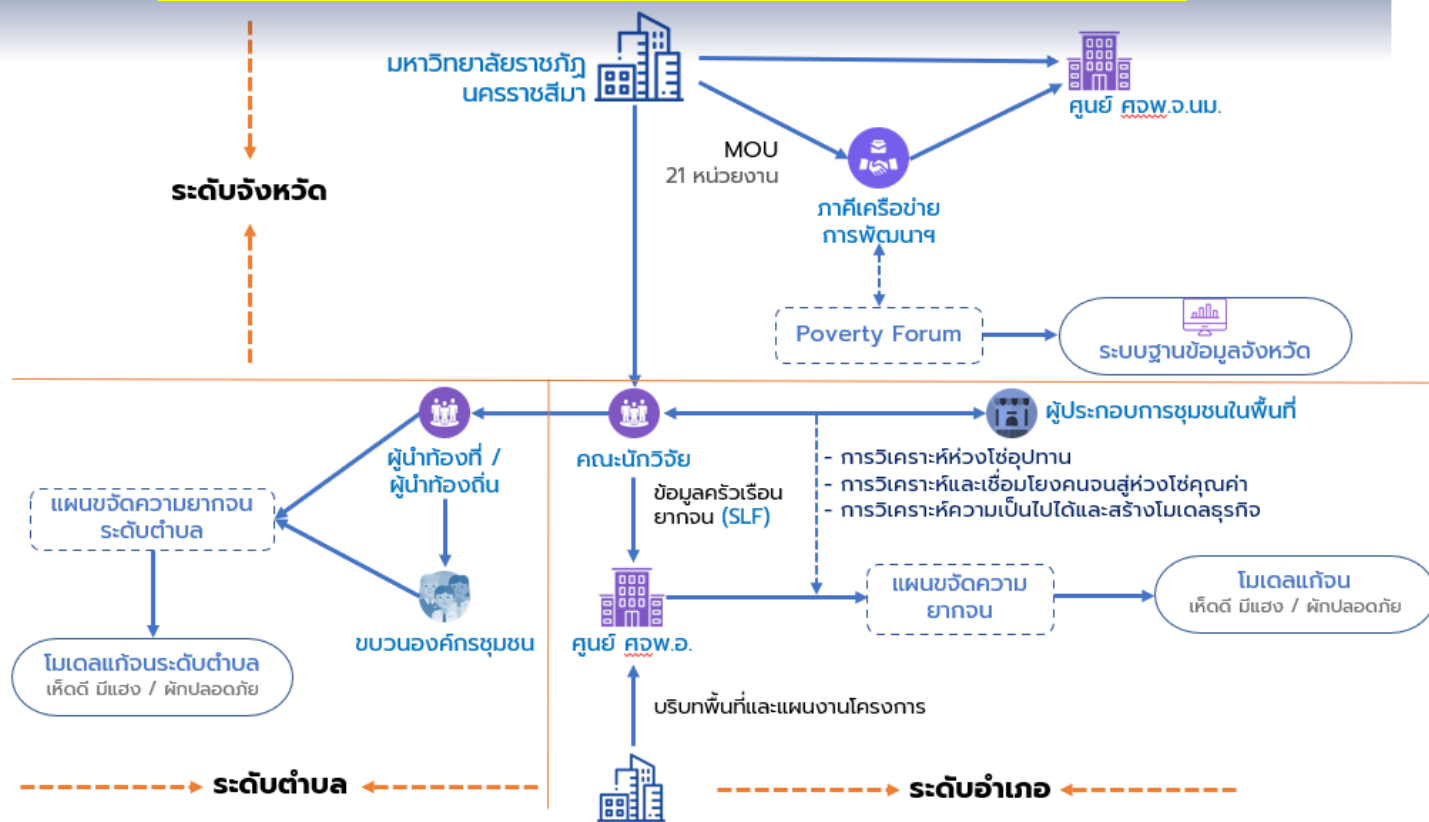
ระดับจังหวัด

มหาวิทยาลัยราชภัฏนครราชสีมา

ศูนย์ ศจพ.จ.นม.

MOU
21 หน่วยงาน

ภาคีเครือข่ายการพัฒนาฯ

Poverty Forum

ระบบฐานข้อมูลจังหวัด

ผู้นำท้องที่ / ผู้นำท้องถิ่น

คณะนักวิจัย

ผู้ประกอบการชุมชนในพื้นที่

- การวิเคราะห์ห่วงโซ่อุปทาน
- การวิเคราะห์และเชื่อมโยงคนจนสู่ห่วงโซ่คุณค่า
- การวิเคราะห์ความเป็นไปได้และสร้างโมเดลธุรกิจ

แผนขจัดความยากจนระดับตำบล

ข้อมูลครัวเรือนยากจน (SLF)

ขบวนองค์กรชุมชน

ศูนย์ ศจพ.อ.

แผนขจัดความยากจน

โมเดลแก้จน
เห็ดดี มีแฮง / ผักปลอดภัย

โมเดลแก้จนระดับตำบล
เห็ดดี มีแฮง / ผักปลอดภัย

บริบทพื้นที่และแผนงานโครงการ

ระดับตำบล

ระดับอำเภอ